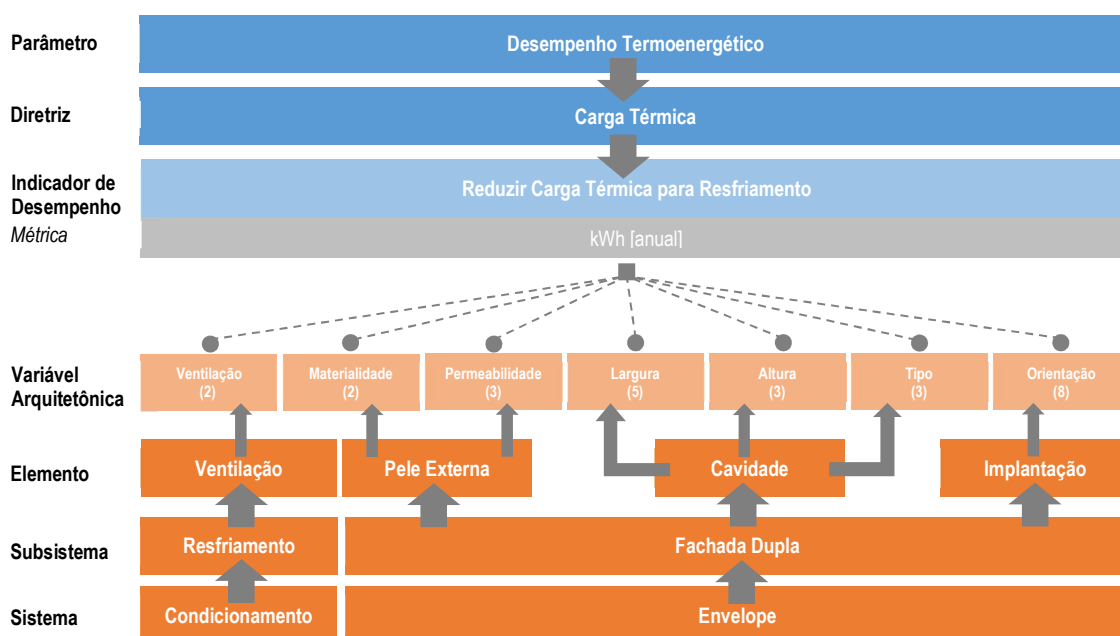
Parâmetro
Desempenho Termoenergético

Diretriz
Carga Térmica

Indicador de Desempenho
Reduzir Carga Térmica para Resfriamento

Métrica
kWh [anual]

Variável Arquitetônica
Ventilação (2)
Materialidade (2)
Permeabilidade (3)
Largura (5)
Altura (3)
Tipo (3)
Orientação (8)

Elemento
Ventilação
Pele Externa
Cavidade
Implantação

Subsistema
Resfriamento
Fachada Dupla

Sistema
Condicionamento
Envelope